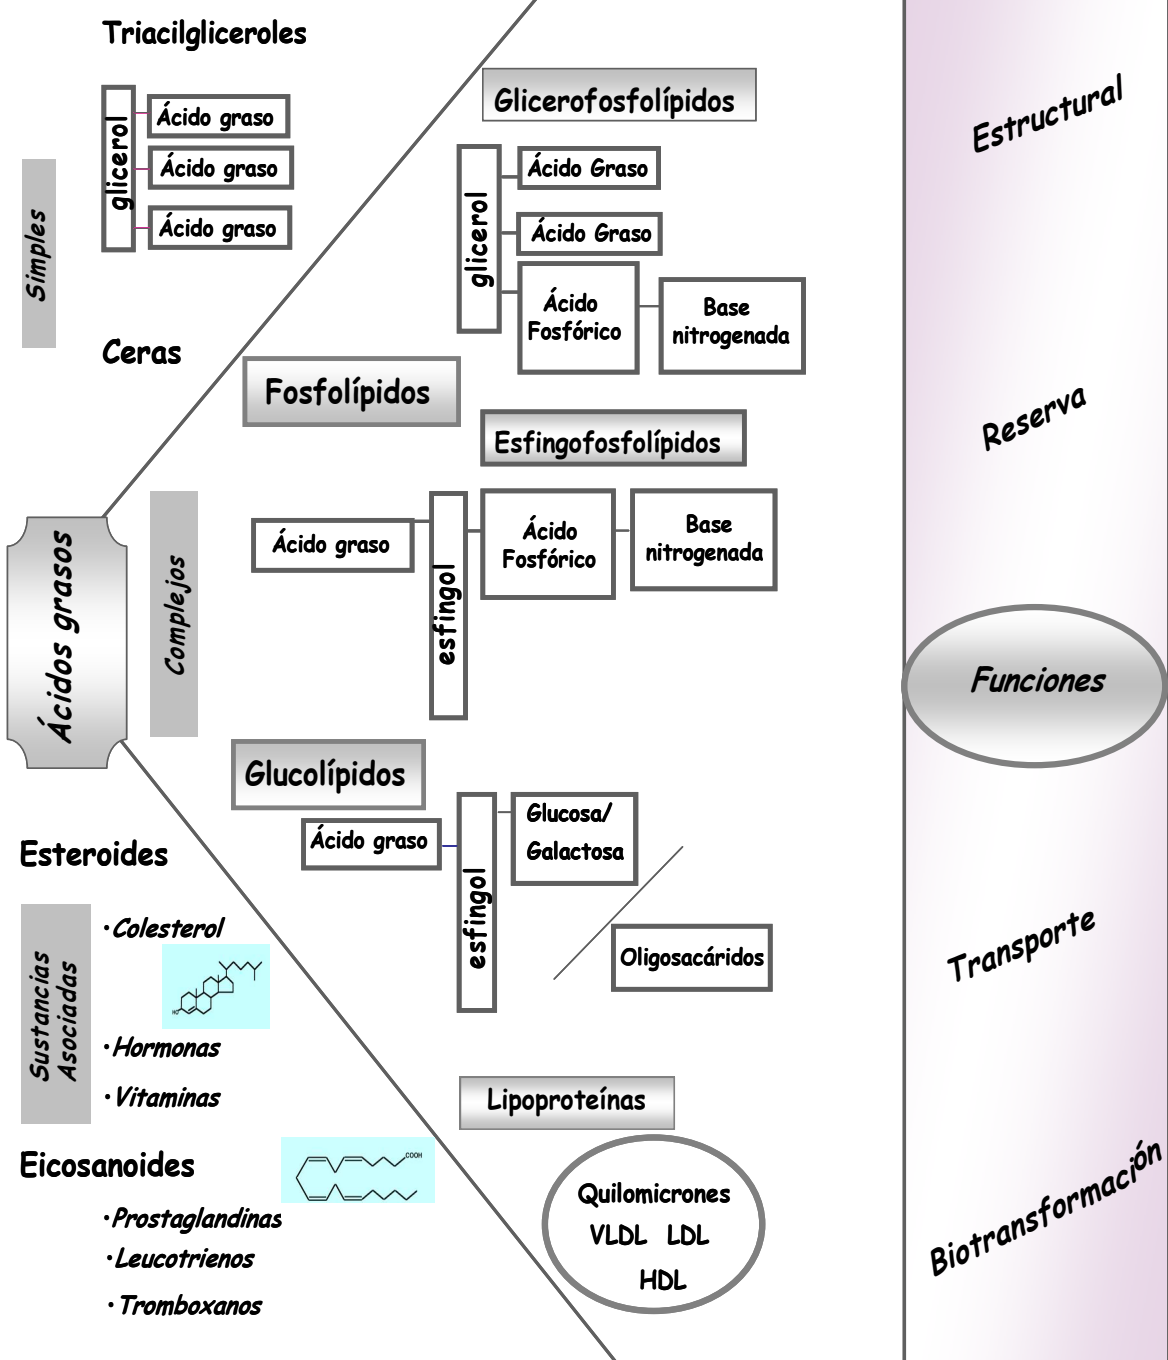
Triacilgliceroles

glicerol

Ácido graso

Ácido graso

Ácido graso

Simples

Ceras

Glicerofosfolípidos

glicerol

Ácido Graso

Ácido Graso

Ácido Fosfórico

Base nitrogenada

Fosfolípidos

Esfingofosfolípidos

Ácidos grasos

Complejos

Ácido graso

esfingol

Ácido Fosfórico

Base nitrogenada

Glucolípidos

Ácido graso

esfingol

Glucosa/ Galactosa

Oligosacáridos

Esteroides

Sustancias Asociadas

·Colesterol

HO

·Hormonas

·Vitaminas

Eicosanoides

COOH

·Prostaglandinas

·Leucotrienos

·Tromboxanos

Lipoproteínas

Quilomicrones

VLDL LDL

HDL

Estructural

Reserva

Funciones

Transporte

Biotransformación